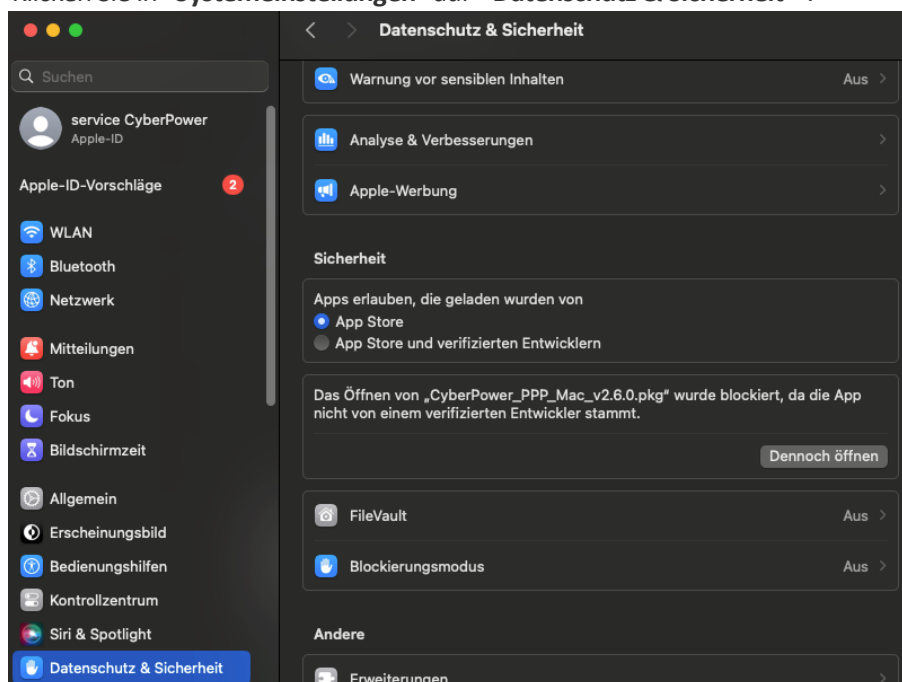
Klicken Sie in "Systemeinstellungen" auf "Datenschutz & Sicherheit" .

Q Suchen

service CyberPower
Apple-ID

Apple-ID-Vorschläge 2

WLAN
Bluetooth
Netzwerk

Mitteilungen
Ton
Fokus
Bildschirmzeit

Allgemein
Erscheinungsbild
Bedienungshilfen
Kontrollzentrum
Siri & Spotlight
Datenschutz & Sicherheit

Datenschutz & Sicherheit

Warnung vor sensiblen Inhalten Aus

Analyse & Verbesserungen

Apple-Werbung

Sicherheit

Apps erlauben, die geladen wurden von
App Store
App Store und verifizierten Entwicklern

Das Öffnen von „CyberPower_PPP_Mac_v2.6.0.pkg" wurde blockiert, da die App nicht von einem verifizierten Entwickler stammt.

Dennoch öffnen

FileVault Aus

Blockierungsmodus Aus

Andere

Erweiterungen